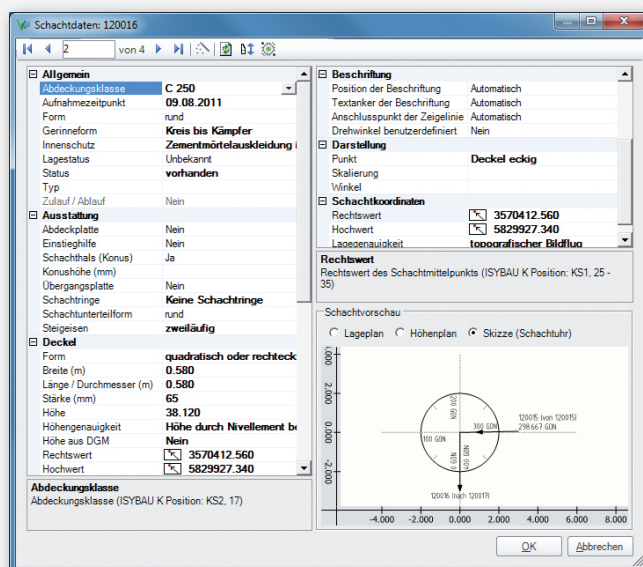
Schachtdaten: 120016

2 von 4

| Allgemein | |
|---|---|
| Abdeckungsklasse | C 250 |
| Aufnahmezeitpunkt | 09.08.2011 |
| Form | rund |
| Gerinneform | Kreis bis Kämpfer |
| Innenschutz | Zementmörtelauskleidung ( |
| Lagestatus | Unbekannt |
| Status | vorhanden |
| Typ | |
| Zulauf / Ablauf | Nein |
| **Ausstattung** | |
| Abdeckplatte | Nein |
| Einstieghilfe | Nein |
| Schachthals (Konus) | Ja |
| Konushöhe (mm) | |
| Übergangsplatte | Nein |
| Schachtringe | Keine Schachtringe |
| Schachtunterteilform | rund |
| Steigeisen | zweiläufig |
| **Deckel** | |
| Form | quadratisch oder rechteck |
| Breite (m) | 0.580 |
| Länge / Durchmesser (m) | 0.580 |
| Stärke (mm) | 65 |
| Höhe | 38.120 |
| Höhengenauigkeit | Höhe durch Nivellement be |
| Höhe aus DGM | Nein |
| Rechtswert | 3570412.560 |
| Hochwert | 5829927.340 |

Abdeckungsklasse
Abdeckungsklasse (ISYBAU K Position: KS2, 17)

| Beschriftung | |
|---|---|
| Position der Beschriftung | Automatisch |
| Textanker der Beschriftung | Automatisch |
| Anschlusspunkt der Zeigelinie | Automatisch |
| Drehwinkel benutzerdefiniert | Nein |
| **Darstellung** | |
| Punkt | Deckel eckig |
| Skalierung | |
| Winkel | |
| **Schachtkoordinaten** | |
| Rechtswert | 3570412.560 |
| Hochwert | 5829927.340 |
| Lagegenauigkeit | topografischer Bildflug |

Rechtswert
Rechtswert des Schachtmittelpunkts (ISYBAU K Position: KS1, 25 - 35)

Schachtvorschau
Lageplan Höhenplan Skizze (Schachtuhr)

2.000
0.000
-2.000
-4.000 -2.000 0.000 2.000 4.000 6.000
0 GON
100 GON
200 GON
300 GON
120015 (von 120015)
298.667 GON
120016 (nach 120017)

OK Abbrechen